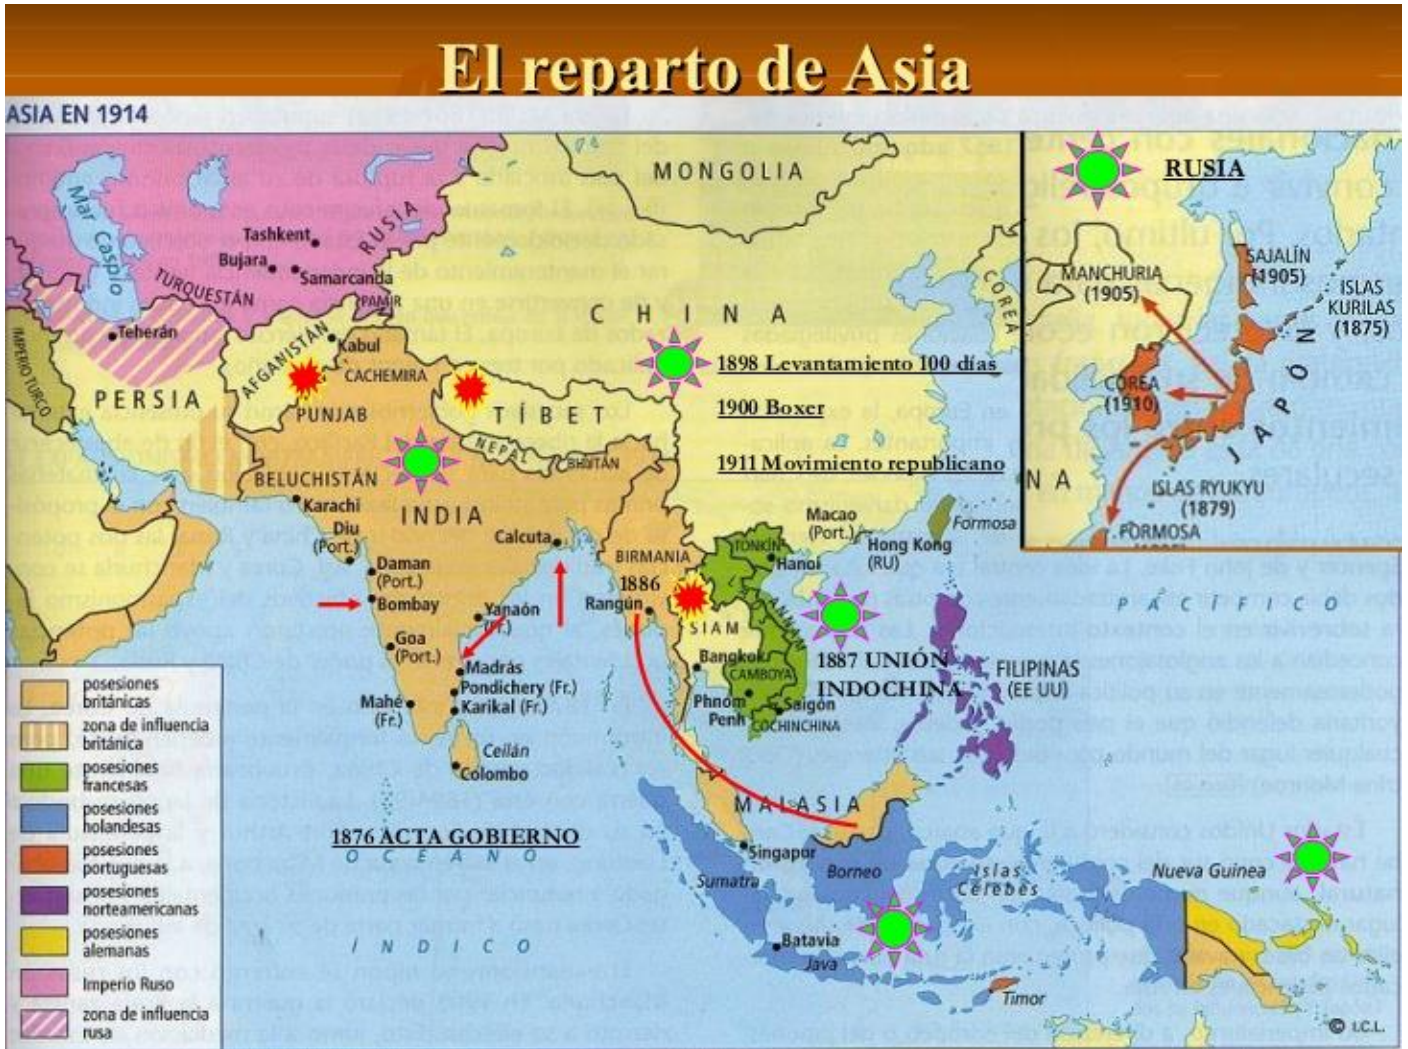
El reparto de Asia

ASIA EN 1914

MONGOLIA

RUSIA

Mar Caspio

Tashkent

Bujara

Samarcanda

TURQUESTÁN

PAMIR

Teherán

IMPERIO TURCO

PERSIA

AFGANISTÁN

Kabul

CACHEMIRA

PUNJAB

CHINA

1898 Levantamiento 100 días

1900 Boxer

1911 Movimiento republicano

TÍBET

NEPAL

BHUTÁN

BELUCHISTÁN

Karachi

Diu (Port.)

INDIA

Calcuta

Daman (Port.)

Bombay

Yanaón (Fr.)

Goa (Port.)

Madrás

Pondichery (Fr.)

Karikal (Fr.)

Mahé (Fr.)

Ceilán

Colombo

COREA

Macao (Port.)

Hong Kong (RU)

Formosa

TONKÍN

Hanoi

ANNAM

BIRMANIA

1886

Rangún

SIAM

Bangkok

CAMBOYA

Phnom Penh

Saigón

COCHINCHINA

1887 UNIÓN INDOCHINA

FILIPINAS (EE UU)

PACÍFICO

MALASIA

Singapur

Borneo

Sumatra

Islas Célebes

Nueva Guinea

Batavia

Java

Timor

1876 ACTA GOBIERNO

OCÉANO

ÍNDICO

RUSIA

MANCHURIA (1905)

SAJALÍN (1905)

ISLAS KURILAS (1875)

COREA (1910)

JAPÓN

NA

ISLAS RYUKYU (1879)

FORMOSA

posesiones británicas

zona de influencia británica

posesiones francesas

posesiones holandesas

posesiones portuguesas

posesiones norteamericanas

posesiones alemanas

Imperio Ruso

zona de influencia rusa

© I.C.L.